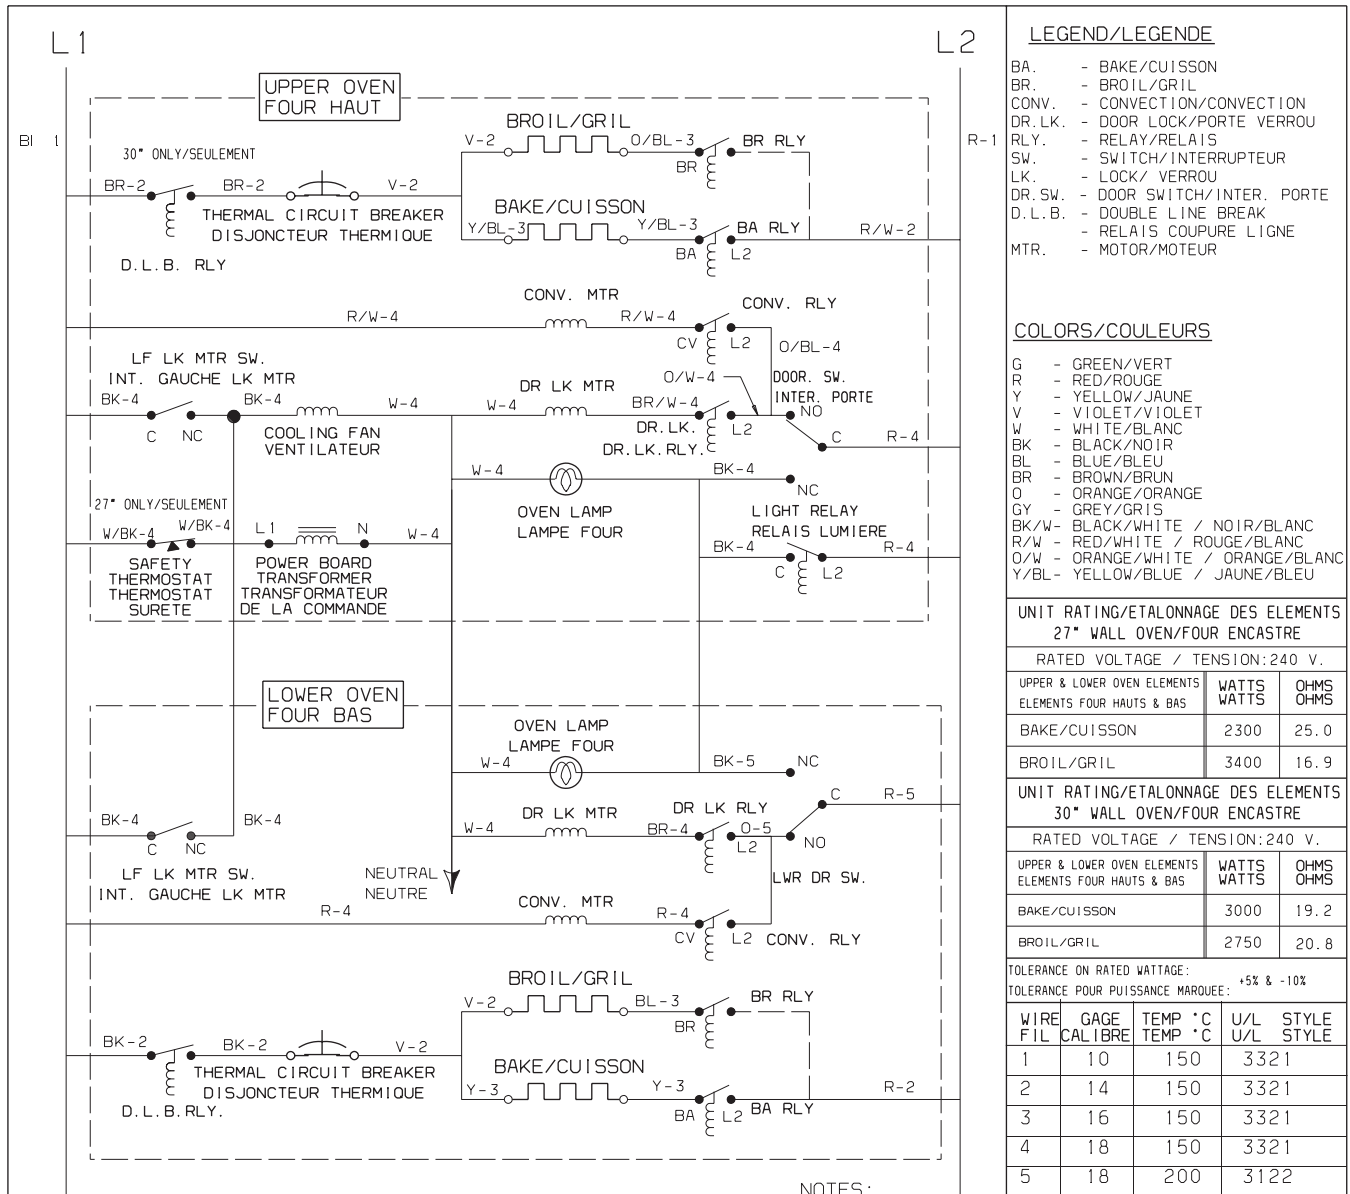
L1

L2

UPPER OVEN
FOUR HAUT

BI 1

R-1

30" ONLY/SEULEMENT

BROIL/GRIL
V-2 O/BL-3 BR RLY
BR

BR-2 BR-2 V-2
THERMAL CIRCUIT BREAKER
DISJONCTEUR THERMIQUE

BAKE/CUISSON
Y/BL-3 Y/BL-3 BA RLY
BA L2
R/W-2

D.L.B. RLY

CONV. MTR
CONV. RLY
R/W-4 R/W-4
CV L2
O/BL-4

LF LK MTR SW.
INT. GAUCHE LK MTR
BK-4 BK-4
C NC
DR LK MTR
O/W-4
DOOR. SW.
INTER. PORTE
NO
W-4 W-4 BR/W-4
COOLING FAN
VENTILATEUR
DR.LK. L2
DR.LK.RLY.
C R-4

W-4 BK-4
NC
OVEN LAMP
LAMPE FOUR

27" ONLY/SEULEMENT
W/BK-4 W/BK-4 L1 N W-4
LIGHT RELAY
RELAIS LUMIERE
BK-4 R-4
C L2
SAFETY THERMOSTAT
THERMOSTAT SURETE
POWER BOARD TRANSFORMER
TRANSFORMATEUR DE LA COMMANDE

LOWER OVEN
FOUR BAS

OVEN LAMP
LAMPE FOUR
W-4 BK-5 NC
C R-5
DR LK MTR
DR LK RLY
BK-4 BK-4
W-4 BR-4 O-5
NO
C NC L2
LF LK MTR SW.
INT. GAUCHE LK MTR
NEUTRAL
NEUTRE
LWR DR SW.
CONV. MTR
R-4 R-4
CV L2 CONV. RLY

BROIL/GRIL
V-2 BL-3 BR RLY
BR
BK-2 BK-2 V-2
THERMAL CIRCUIT BREAKER
DISJONCTEUR THERMIQUE
BAKE/CUISSON
Y-3 Y-3 R-2
D.L.B.RLY.
BA L2 BA RLY

NOTES:

LEGEND/LEGENDE
BA. - BAKE/CUISSON
BR. - BROIL/GRIL
CONV. - CONVECTION/CONVECTION
DR.LK. - DOOR LOCK/PORTE VERROU
RLY. - RELAY/RELAIS
SW. - SWITCH/INTERRUPTEUR
LK. - LOCK/ VERROU
DR.SW. - DOOR SWITCH/INTER. PORTE
D.L.B. - DOUBLE LINE BREAK
- RELAIS COUPURE LIGNE
MTR. - MOTOR/MOTEUR

COLORS/COULEURS
G - GREEN/VERT
R - RED/ROUGE
Y - YELLOW/JAUNE
V - VIOLET/VIOLET
W - WHITE/BLANC
BK - BLACK/NOIR
BL - BLUE/BLEU
BR - BROWN/BRUN
O - ORANGE/ORANGE
GY - GREY/GRIS
BK/W- BLACK/WHITE / NOIR/BLANC
R/W - RED/WHITE / ROUGE/BLANC
O/W - ORANGE/WHITE / ORANGE/BLANC
Y/BL- YELLOW/BLUE / JAUNE/BLEU

UNIT RATING/ETALONNAGE DES ELEMENTS
27" WALL OVEN/FOUR ENCASTRE
RATED VOLTAGE / TENSION:240 V.

| UPPER & LOWER OVEN ELEMENTS ELEMENTS FOUR HAUTS & BAS | WATTS WATTS | OHMS OHMS |
|---|---|---|
| BAKE/CUISSON | 2300 | 25.0 |
| BROIL/GRIL | 3400 | 16.9 |

UNIT RATING/ETALONNAGE DES ELEMENTS
30" WALL OVEN/FOUR ENCASTRE
RATED VOLTAGE / TENSION:240 V.

| UPPER & LOWER OVEN ELEMENTS ELEMENTS FOUR HAUTS & BAS | WATTS WATTS | OHMS OHMS |
|---|---|---|
| BAKE/CUISSON | 3000 | 19.2 |
| BROIL/GRIL | 2750 | 20.8 |

TOLERANCE ON RATED WATTAGE:
TOLERANCE POUR PUISSANCE MARQUEE: +5% & -10%

| WIRE FIL | GAGE CALIBRE | TEMP °C TEMP °C | U/L STYLE U/L STYLE |
|---|---|---|---|
| 1 | 10 | 150 | 3321 |
| 2 | 14 | 150 | 3321 |
| 3 | 16 | 150 | 3321 |
| 4 | 18 | 150 | 3321 |
| 5 | 18 | 200 | 3122 |